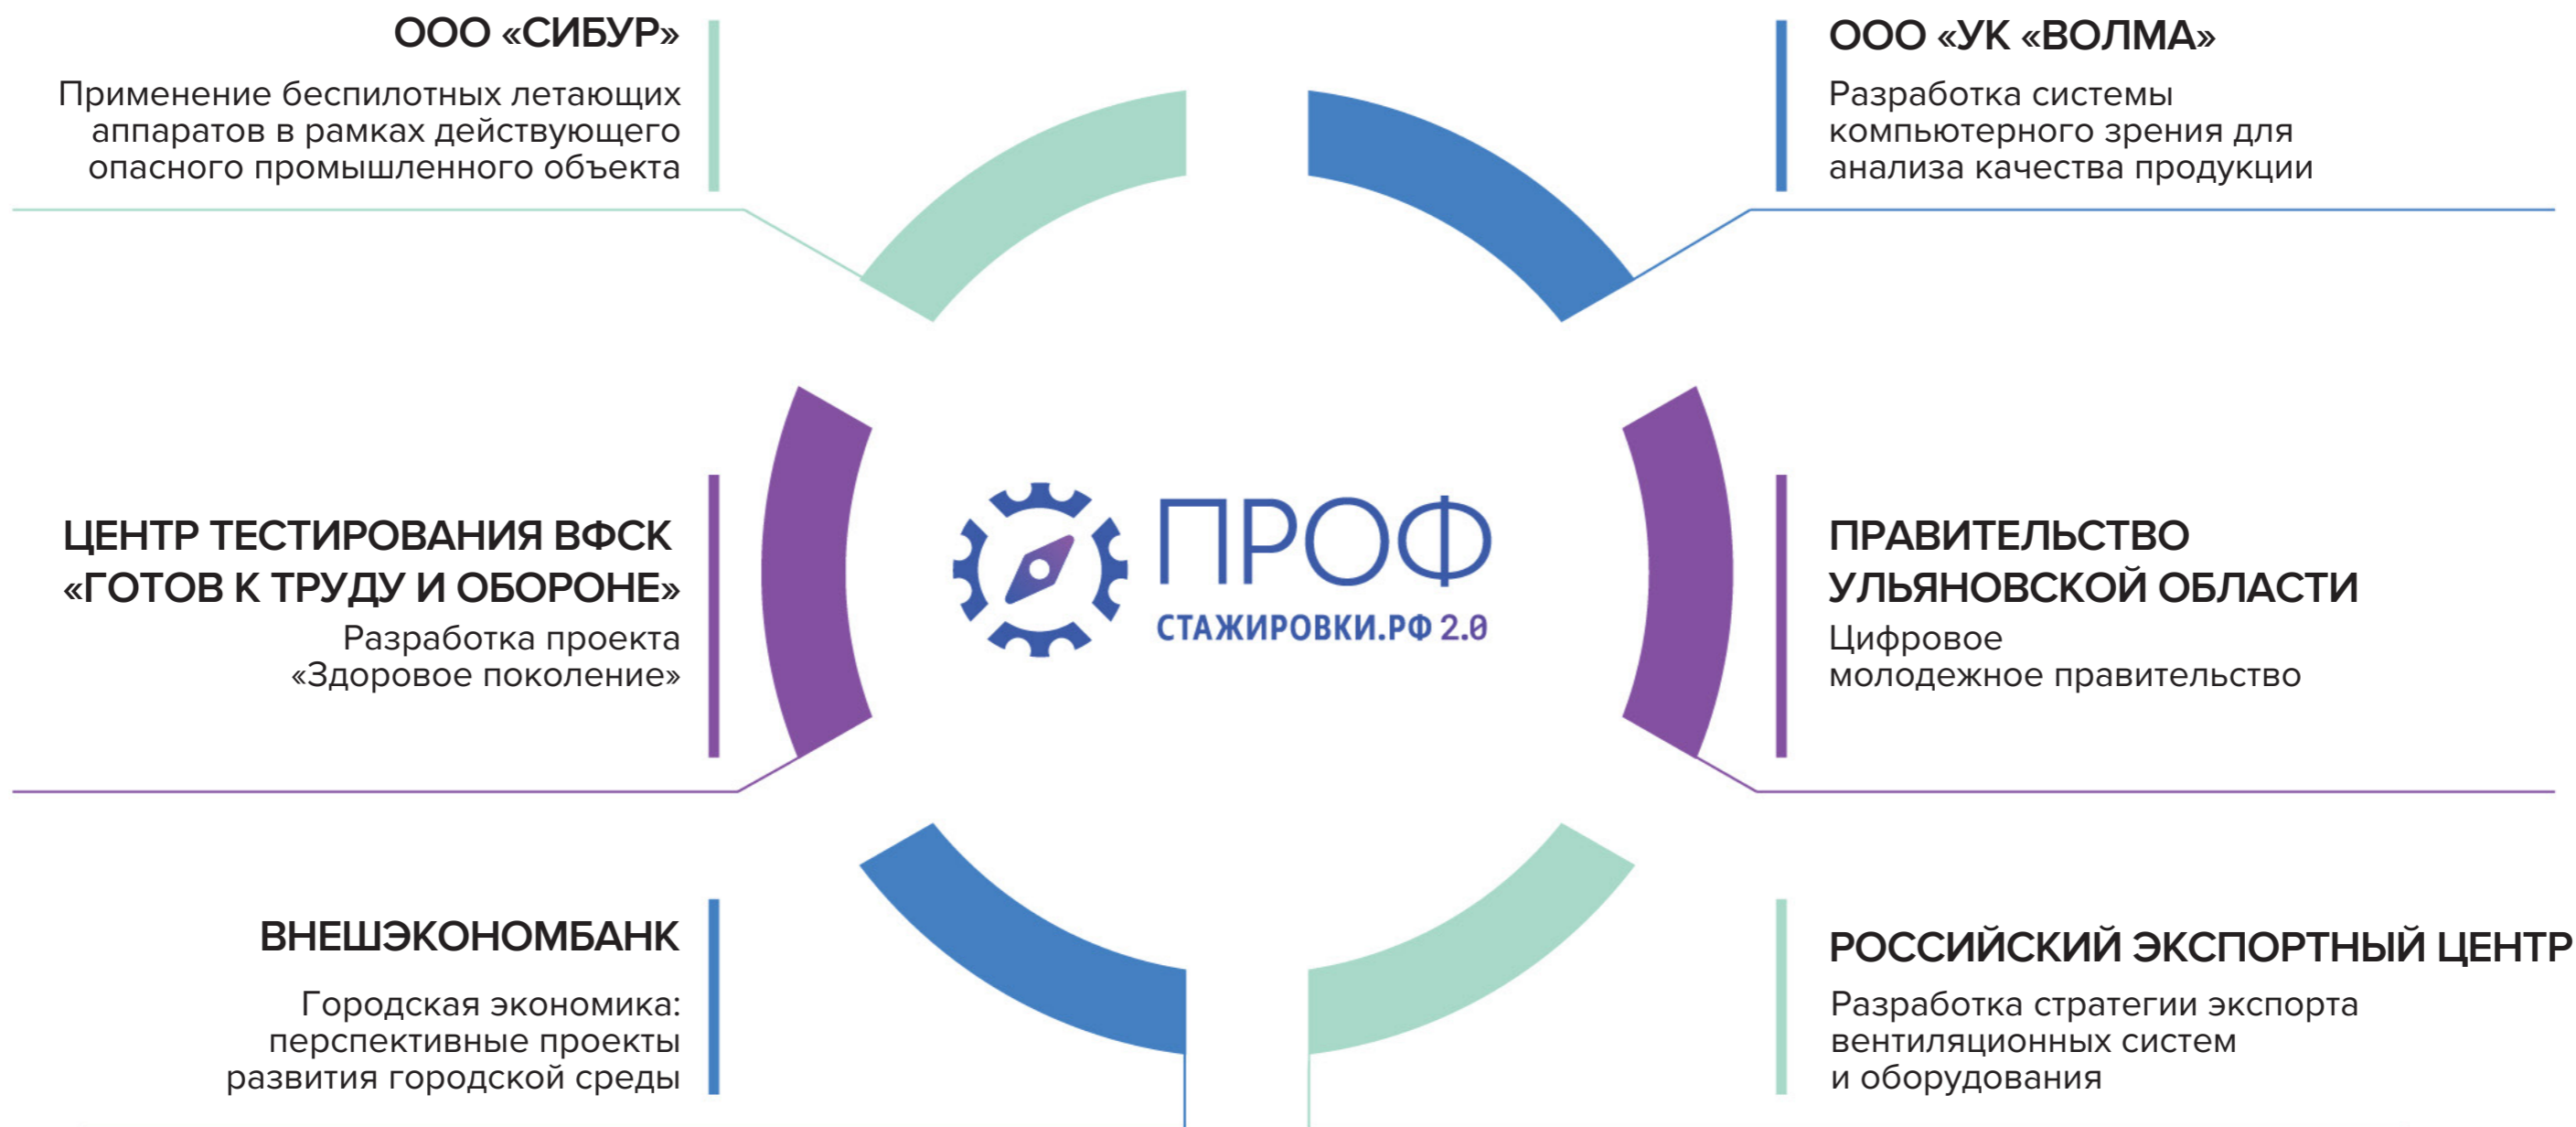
ООО «СИБУР»

Применение беспилотных летающих аппаратов в рамках действующего опасного промышленного объекта

ООО «УК «ВОЛМА»

Разработка системы компьютерного зрения для анализа качества продукции

ЦЕНТР ТЕСТИРОВАНИЯ ВФСК «ГОТОВ К ТРУДУ И ОБОРОНЕ»

Разработка проекта «Здоровое поколение»

ПРОФ
СТАЖИРОВКИ.РФ 2.0

ПРАВИТЕЛЬСТВО УЛЬЯНОВСКОЙ ОБЛАСТИ

Цифровое молодежное правительство

ВНЕШЭКОНОМБАНК

Городская экономика: перспективные проекты развития городской среды

РОССИЙСКИЙ ЭКСПОРТНЫЙ ЦЕНТР

Разработка стратегии экспорта вентиляционных систем и оборудования